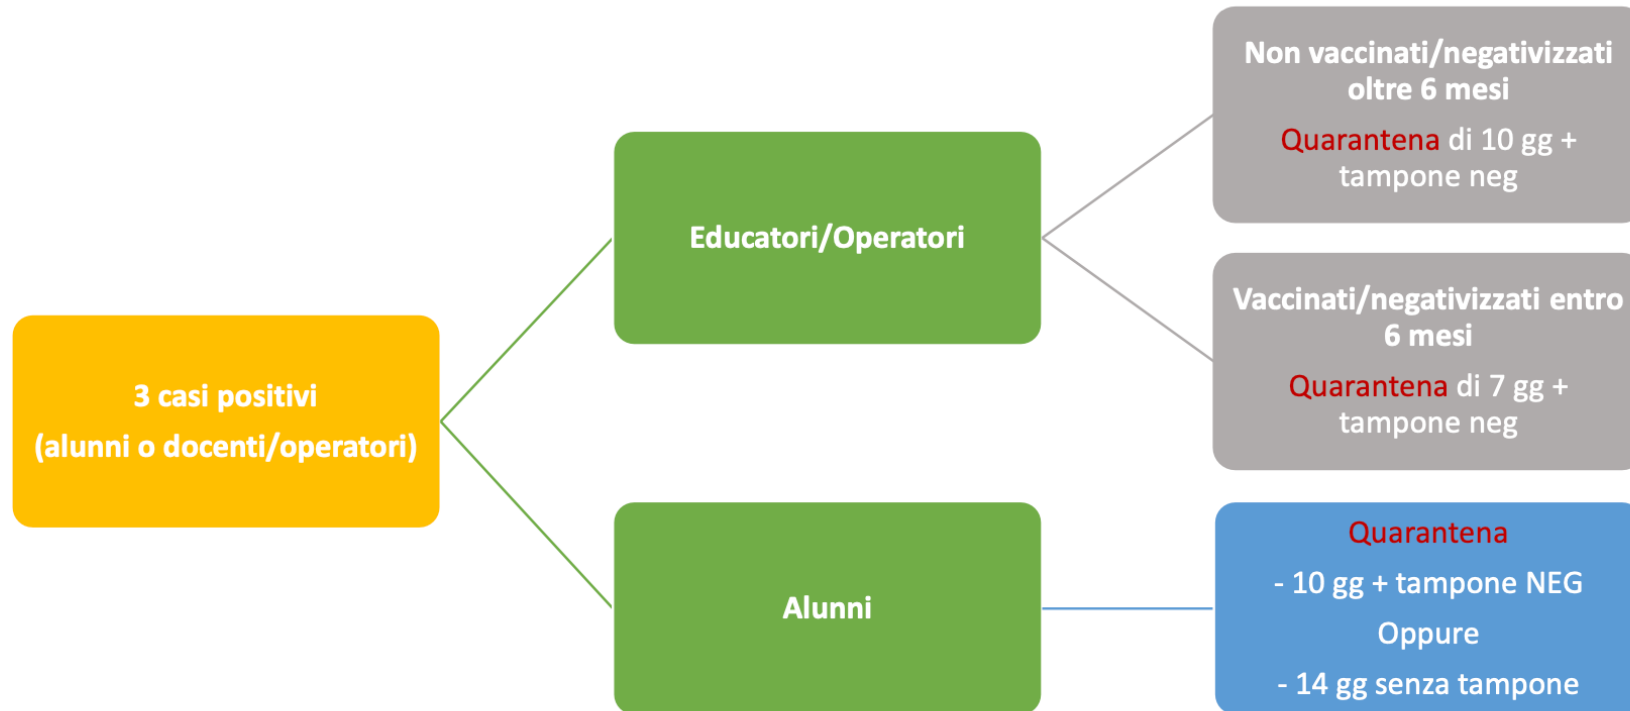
3 casi positivi
(alunni o docenti/operatori)

Educatori/Operatori

Alunni

Non vaccinati/negativizzati oltre 6 mesi

Quarantena di 10 gg + tampone neg

Vaccinati/negativizzati entro 6 mesi

Quarantena di 7 gg + tampone neg

Quarantena

- 10 gg + tampone NEG

Oppure

- 14 gg senza tampone